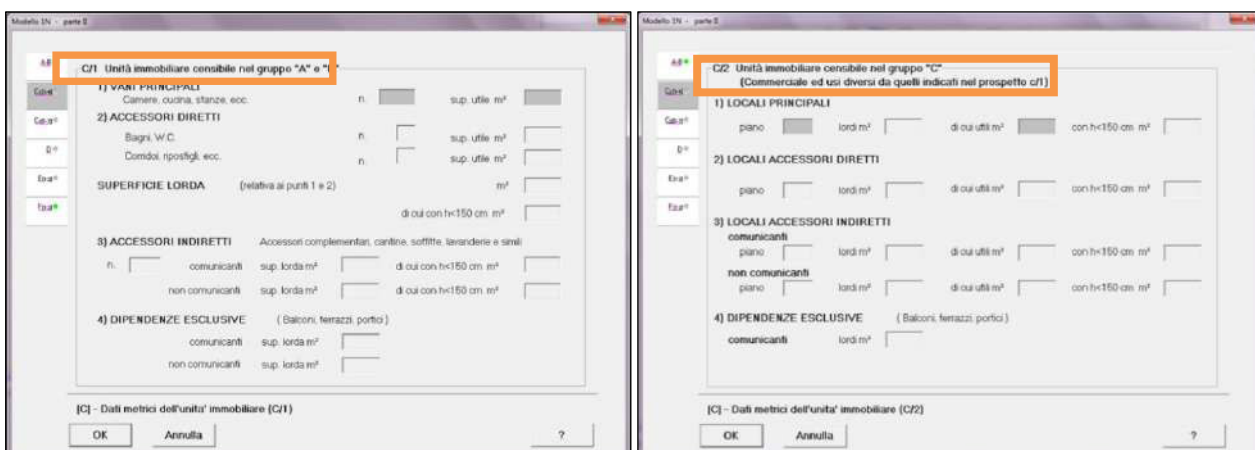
Modello 1N - parte II

A/I
C/1
C/2
D
E
E

C/1 Unità immobiliare censibile nel gruppo "A" e "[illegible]"

1) VANI PRINCIPALI
Camere, cucina, stanze, ecc. n. sup. utile m²

2) ACCESSORI DIRETTI
Bagni, W.C. n. sup. utile m²
Corridoi, ripostigli, ecc. n. sup. utile m²

SUPERFICIE LORDA (relativa ai punti 1 e 2) m²
di cui con h<150 cm m²

3) ACCESSORI INDIRETTI Accessori complementari, cantine, soffitte, lavanderie e simili
n. comunicanti sup. lorda m² di cui con h<150 cm m²
non comunicanti sup. lorda m² di cui con h<150 cm m²

4) DIPENDENZE ESCLUSIVE ( Balconi, terrazzi, portici )
comunicanti sup. lorda m²
non comunicanti sup. lorda m²

[C] - Dati metrici dell'unita' immobiliare (C/1)

OK Annulla ?

Modello 1N - parte II

A/I
C/1
C/2
D
E
E

C/2 Unità immobiliare censibile nel gruppo "C"
(Commerciale ed usi diversi da quelli indicati nel prospetto c/1)

1) LOCALI PRINCIPALI
piano lordi m² di cui utili m² con h<150 cm m²

2) LOCALI ACCESSORI DIRETTI
piano lordi m² di cui utili m² con h<150 cm m²

3) LOCALI ACCESSORI INDIRETTI
comunicanti
piano lordi m² di cui utili m² con h<150 cm m²
non comunicanti
piano lordi m² di cui utili m² con h<150 cm m²

4) DIPENDENZE ESCLUSIVE ( Balconi, terrazzi, portici )
comunicanti lordi m²

[C] - Dati metrici dell'unita' immobiliare (C/2)

OK Annulla ?